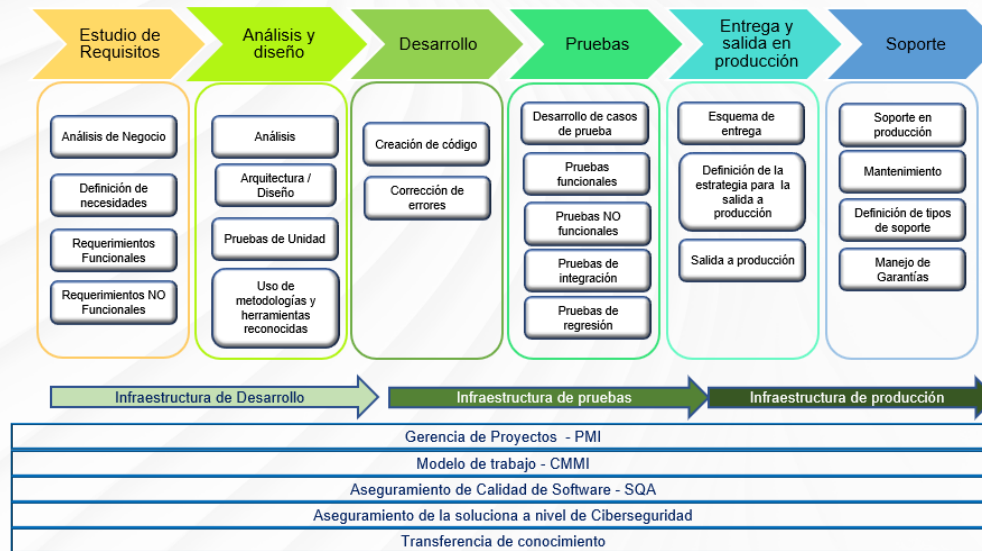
Estudio de Requisitos

Análisis de Negocio

Definición de necesidades

Requerimientos Funcionales

Requerimientos NO Funcionales

Análisis y diseño

Análisis

Arquitectura / Diseño

Pruebas de Unidad

Uso de metodologías y herramientas reconocidas

Desarrollo

Creación de código

Corrección de errores

Pruebas

Desarrollo de casos de prueba

Pruebas funcionales

Pruebas NO funcionales

Pruebas de integración

Pruebas de regresión

Entrega y salida en producción

Esquema de entrega

Definición de la estrategia para la salida a producción

Salida a producción

Soporte

Soporte en producción

Mantenimiento

Definición de tipos de soporte

Manejo de Garantías

Infraestructura de Desarrollo

Infraestructura de pruebas

Infraestructura de producción

Gerencia de Proyectos - PMI

Modelo de trabajo - CMMI

Aseguramiento de Calidad de Software - SQA

Aseguramiento de la soluciona a nivel de Ciberseguridad

Transferencia de conocimiento